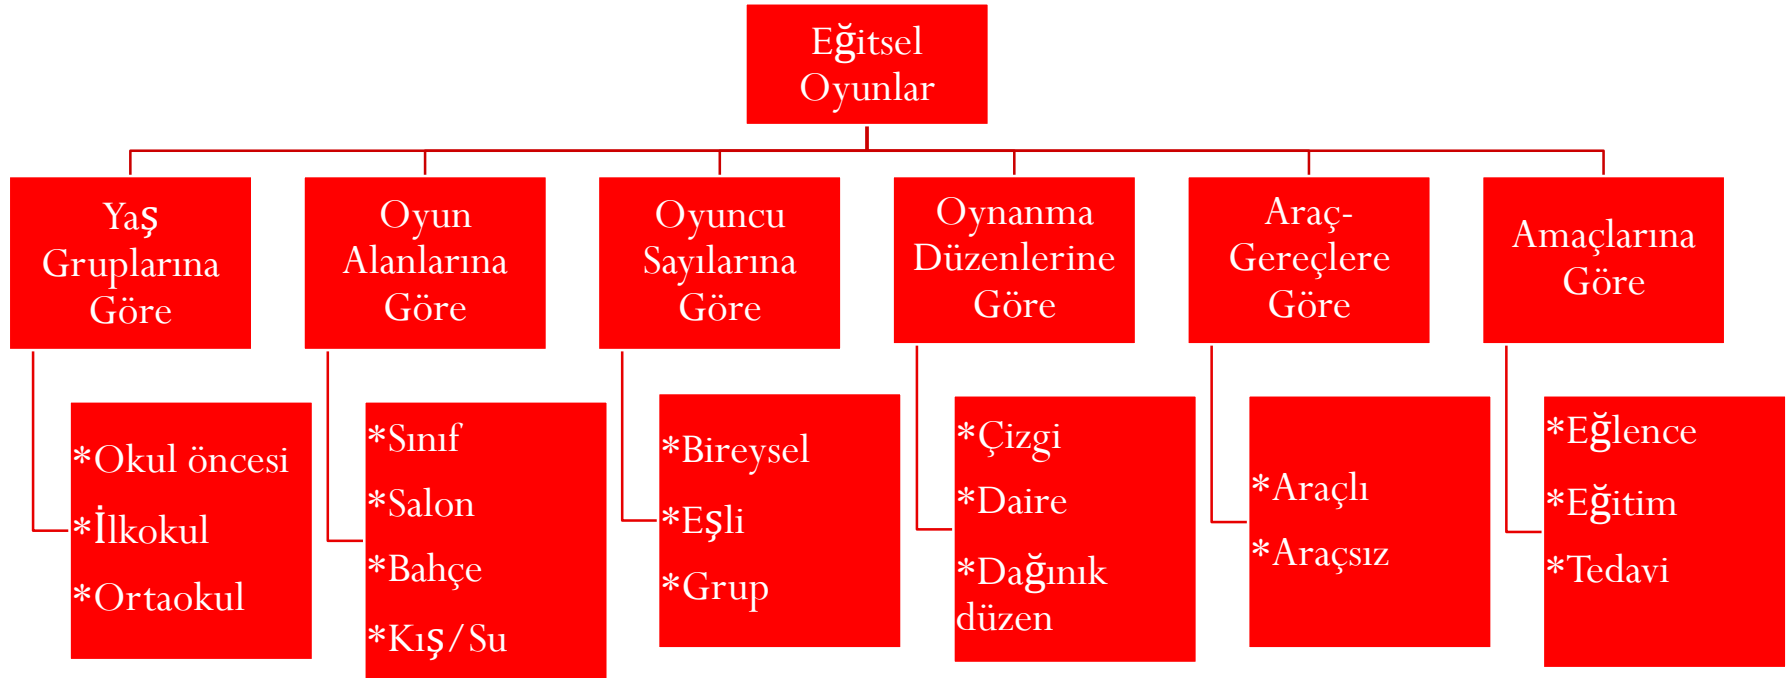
Eğitsel Oyunlar

Yaş Gruplarına Göre

*Okul öncesi
*İlkokul
*Ortaokul

Oyun Alanlarına Göre

*Sınıf
*Salon
*Bahçe
*Kış/Su

Oyuncu Sayılarına Göre

*Bireysel
*Eşli
*Grup

Oynanma Düzenlerine Göre

*Çizgi
*Daire
*Dağınık düzen

Araç-Gereçlere Göre

*Araçlı
*Araçsız

Amaçlarına Göre

*Eğlence
*Eğitim
*Tedavi